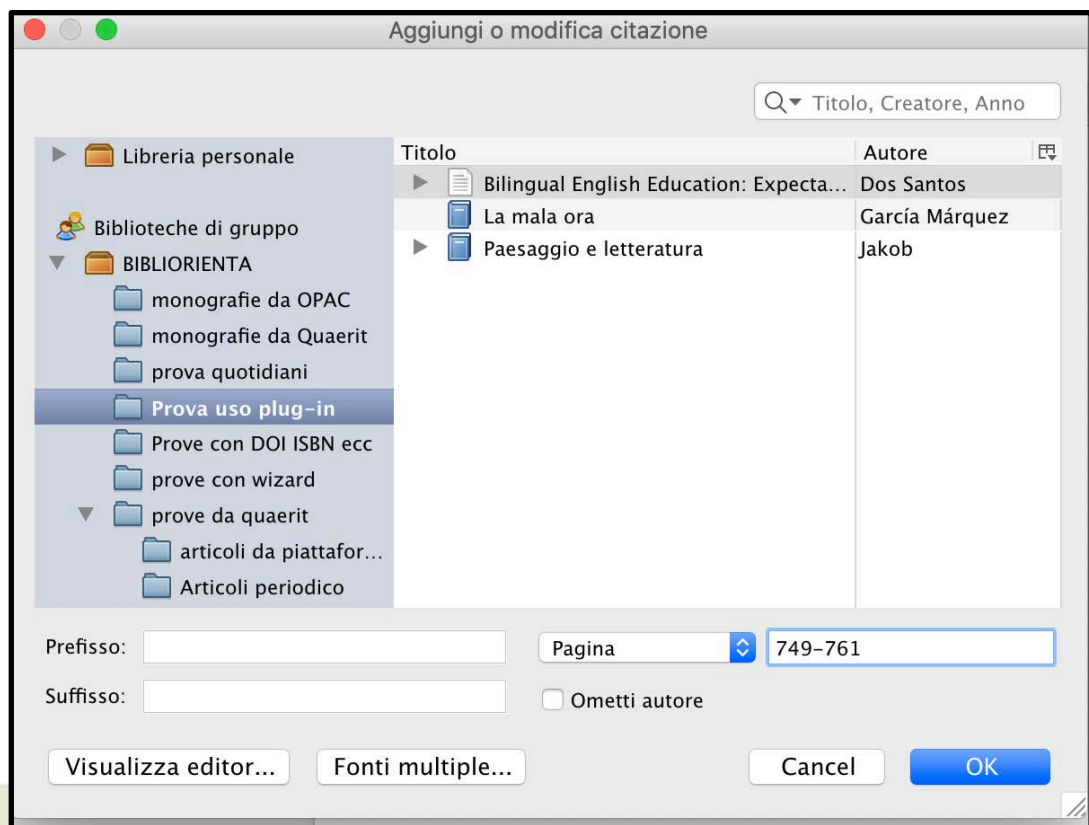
Aggiungi o modifica citazione

Titolo, Creatore, Anno

Libreria personale

Biblioteche di gruppo

BIBLIORIENTA

monografie da OPAC

monografie da Quaerit

prova quotidiani

Prova uso plug-in

Prove con DOI ISBN ecc

prove con wizard

prove da quaerit

articoli da piattafor...

Articoli periodico

| Titolo | Autore |
|---|---|
| Bilingual English Education: Expecta... | Dos Santos |
| La mala ora | García Márquez |
| Paesaggio e letteratura | Jakob |

Prefisso:

Suffisso:

Pagina

749-761

Ometti autore

Visualizza editor...

Fonti multiple...

Cancel

OK